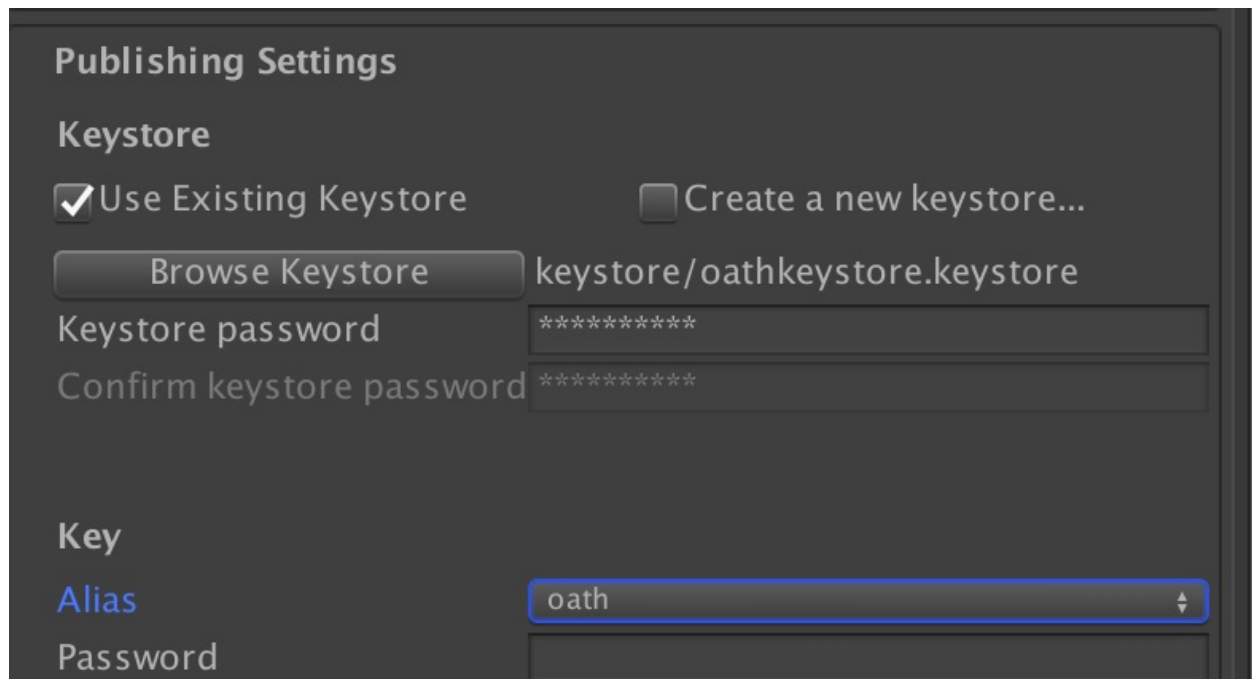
Publishing Settings

Keystore

Use Existing Keystore

Create a new keystore...

Browse Keystore

keystore/oathkeystore.keystore

Keystore password

**********

Confirm keystore password

**********

Key

Alias

oath

Password